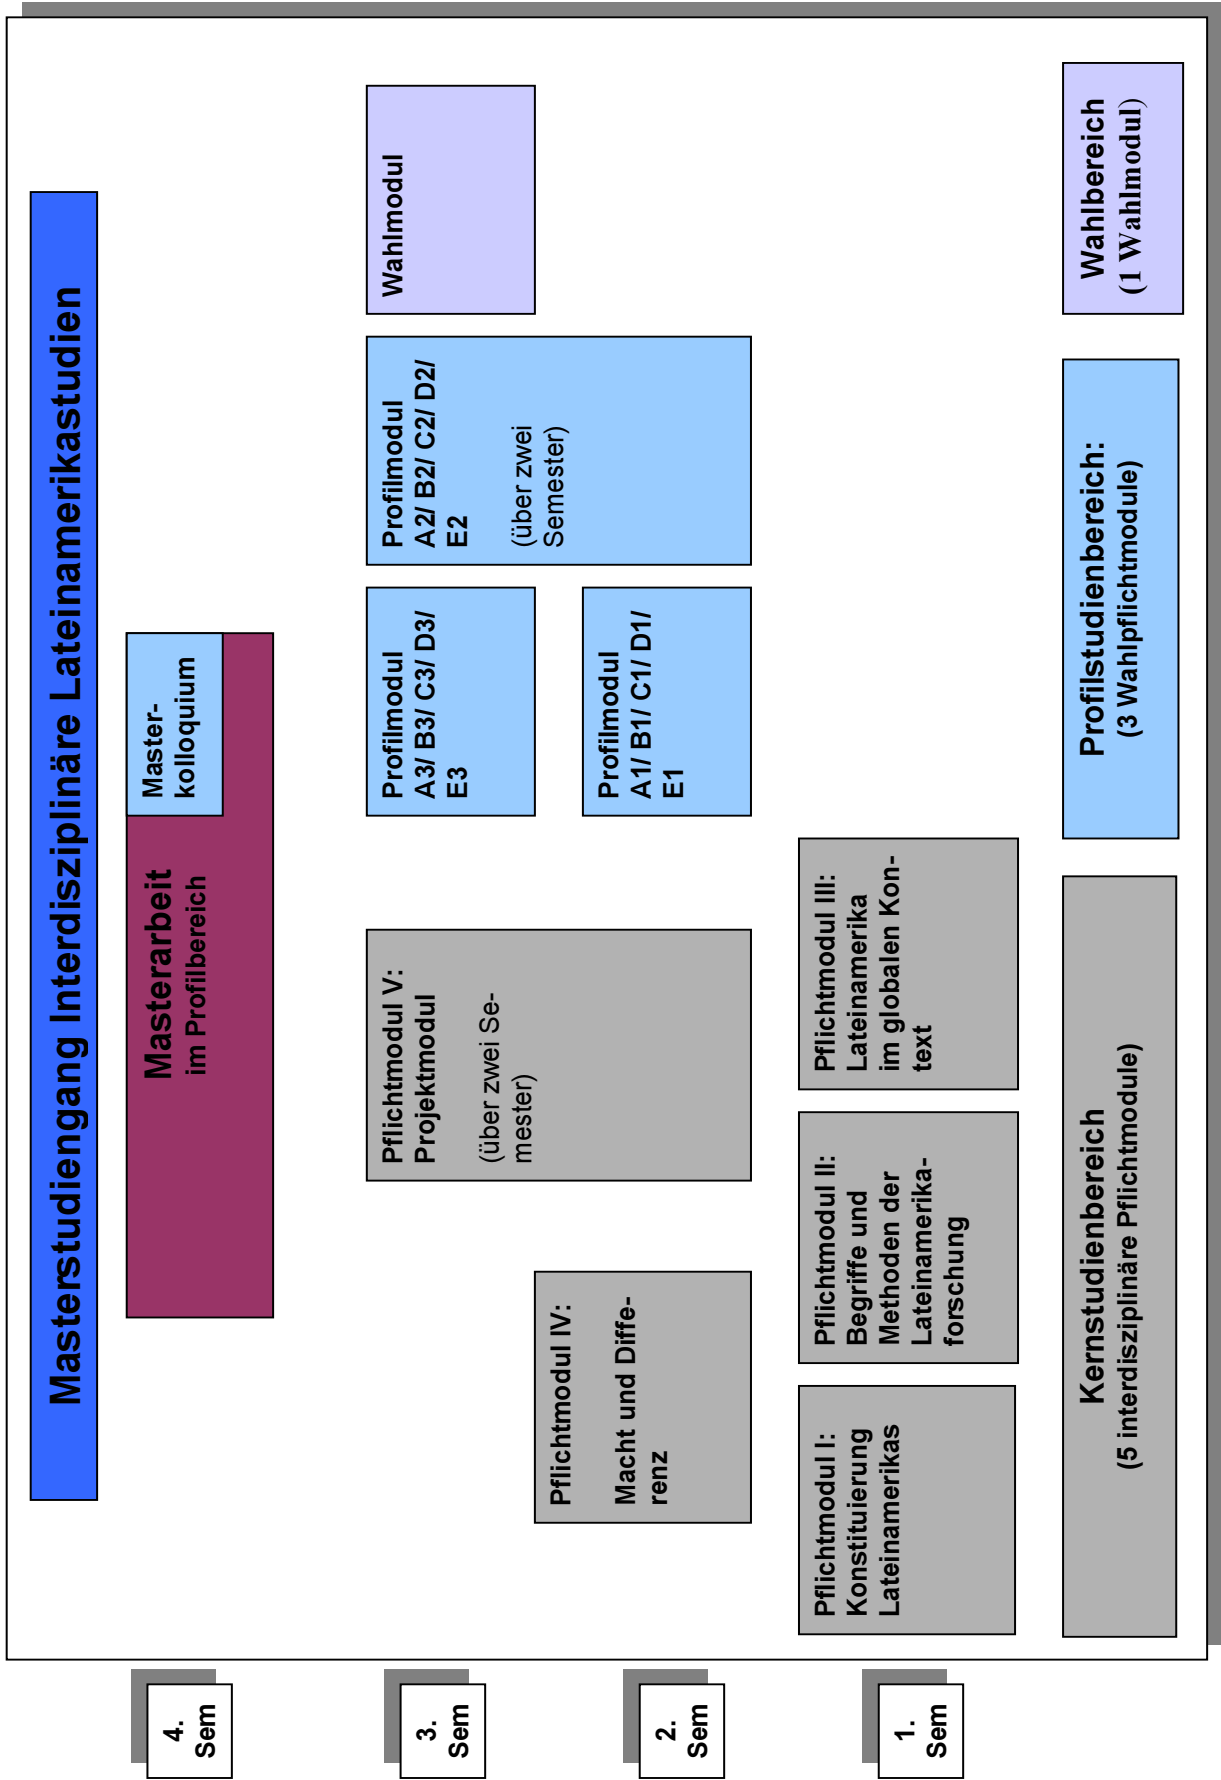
Masterstudiengang Interdisziplinäre Lateinamerikastudien

Masterarbeit
im Profilbereich

Master-kolloquium

Wahlmodul

Profilmodul A2/ B2/ C2/ D2/ E2

(über zwei Semester)

Profilmodul A3/ B3/ C3/ D3/ E3

Profilmodul A1/ B1/ C1/ D1/ E1

Pflichtmodul V: Projektmodul

(über zwei Semester)

Pflichtmodul IV:

Macht und Differenz

Pflichtmodul III: Lateinamerika im globalen Kontext

Pflichtmodul II: Begriffe und Methoden der Lateinamerikaforschung

Pflichtmodul I: Konstituierung Lateinamerikas

Wahlbereich
(1 Wahlmodul)

Profilstudienbereich:
(3 Wahlpflichtmodule)

Kernstudienbereich
(5 interdisziplinäre Pflichtmodule)

4. Sem

3. Sem

2. Sem

1. Sem